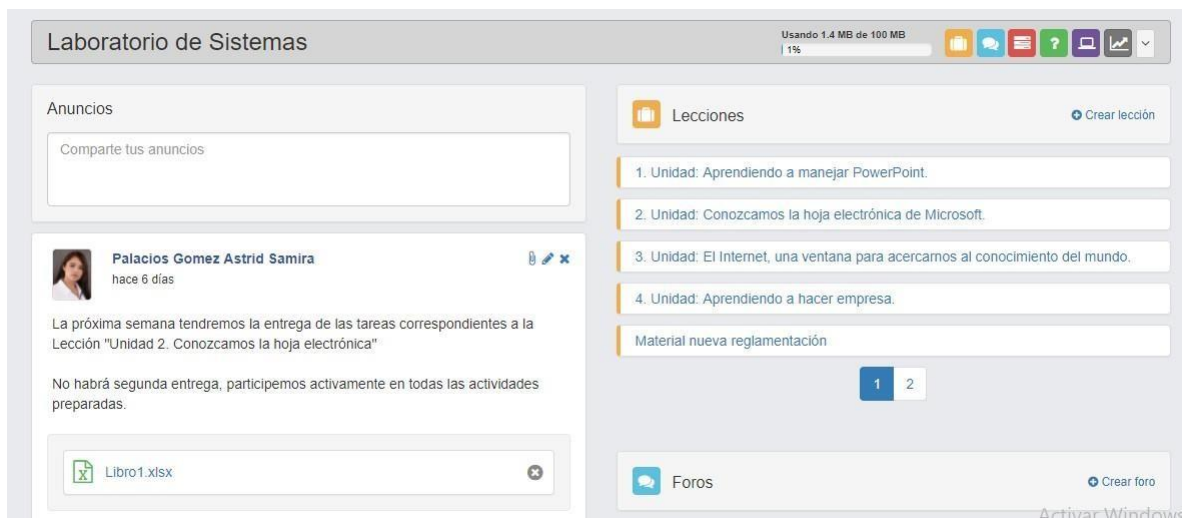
Laboratorio de Sistemas

Usando 1.4 MB de 100 MB
1%

?

Anuncios

Comparte tus anuncios

Palacios Gomez Astrid Samira
hace 6 días

La próxima semana tendremos la entrega de las tareas correspondientes a la Lección "Unidad 2. Conozcamos la hoja electrónica"

No habrá segunda entrega, participemos activamente en todas las actividades preparadas.

Libro1.xlsx

Lecciones

Crear lección

1. Unidad: Aprendiendo a manejar PowerPoint.

2. Unidad: Conozcamos la hoja electrónica de Microsoft.

3. Unidad: El Internet, una ventana para acercarnos al conocimiento del mundo.

4. Unidad: Aprendiendo a hacer empresa.

Material nueva reglamentación

1 2

Foros

Crear foro

Activar Windows